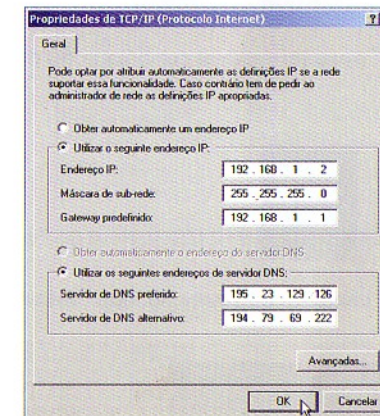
Propriedades de TCP/IP (Protocolo Internet) ?

Geral

Pode optar por atribuir automaticamente as definições IP se a rede suportar essa funcionalidade. Caso contrário tem de pedir ao administrador de rede as definições IP apropriadas.

Obter automaticamente um endereço IP

Utilizar o seguinte endereço IP:

| | |
|---|---|
| Endereço IP: | 192 . 168 . 1 . 2 |
| Máscara de sub-rede: | 255 . 255 . 255 . 0 |
| Gateway predefinido: | 192 . 168 . 1 . 1 |

Obter automaticamente o endereço do servidor DNS

Utilizar os seguintes endereços de servidor DNS:

| | |
|---|---|
| Servidor de DNS preferido: | 195 . 23 . 129 . 126 |
| Servidor de DNS alternativo: | 194 . 79 . 69 . 222 |

Avançadas...

OK Cancelar